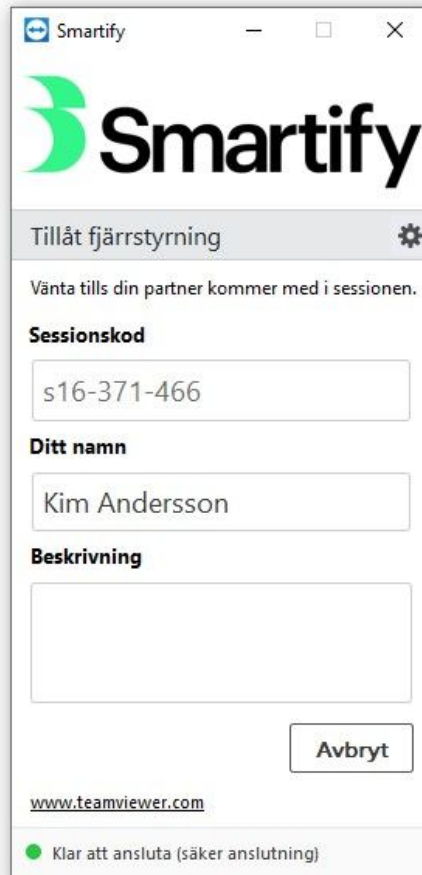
Smartify

Smartify

Tillåt fjärrstyrning

Vänta tills din partner kommer med i sessionen.

Sessionskod

s16-371-466

Ditt namn

Kim Andersson

Beskrivning

Avbryt

www.teamviewer.com

Klar att ansluta (säker anslutning)